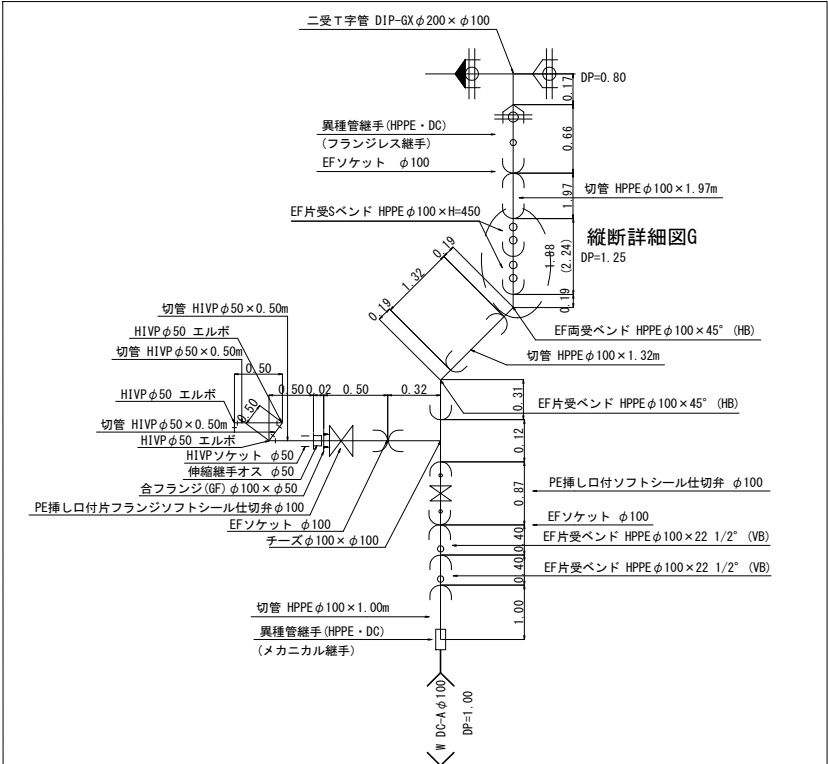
二受T字管 DIP-GX$\phi$200×$\phi$100

DP=0.80

0.17

異種管継手(HPPE・DC)
(フランジレス継手)

0.66

EFソケット $\phi$100

切管 HPPE$\phi$100×1.97m

1.97

EF片受Sベンド HPPE$\phi$100×H=450

縦断詳細図G

1.88
(2.24)

DP=1.25

0.19

0.19

1.32

0.19

EF両受ベンド HPPE$\phi$100×45° (HB)

切管 HPPE$\phi$100×1.32m

切管 HIVP$\phi$50×0.50m

HIVP$\phi$50 エルボ

切管 HIVP$\phi$50×0.50m

0.50

HIVP$\phi$50 エルボ

0.50

0.50 0.02 0.50

0.32

0.31

EF片受ベンド HPPE$\phi$100×45° (HB)

切管 HIVP$\phi$50×0.50m

HIVP$\phi$50 エルボ

HIVPソケット $\phi$50

伸縮継手オス $\phi$50

合フランジ(GF)$\phi$100×$\phi$50

PE挿し口付片フランジソフトシール仕切弁$\phi$100

EFソケット $\phi$100

チーズ$\phi$100×$\phi$100

0.12

PE挿し口付ソフトシール仕切弁 $\phi$100

0.87

EFソケット $\phi$100

0.40

EF片受ベンド HPPE$\phi$100×22 1/2° (VB)

0.40

EF片受ベンド HPPE$\phi$100×22 1/2° (VB)

1.00

切管 HPPE$\phi$100×1.00m

異種管継手(HPPE・DC)
(メカニカル継手)

W DC-A$\phi$100

DP=1.00